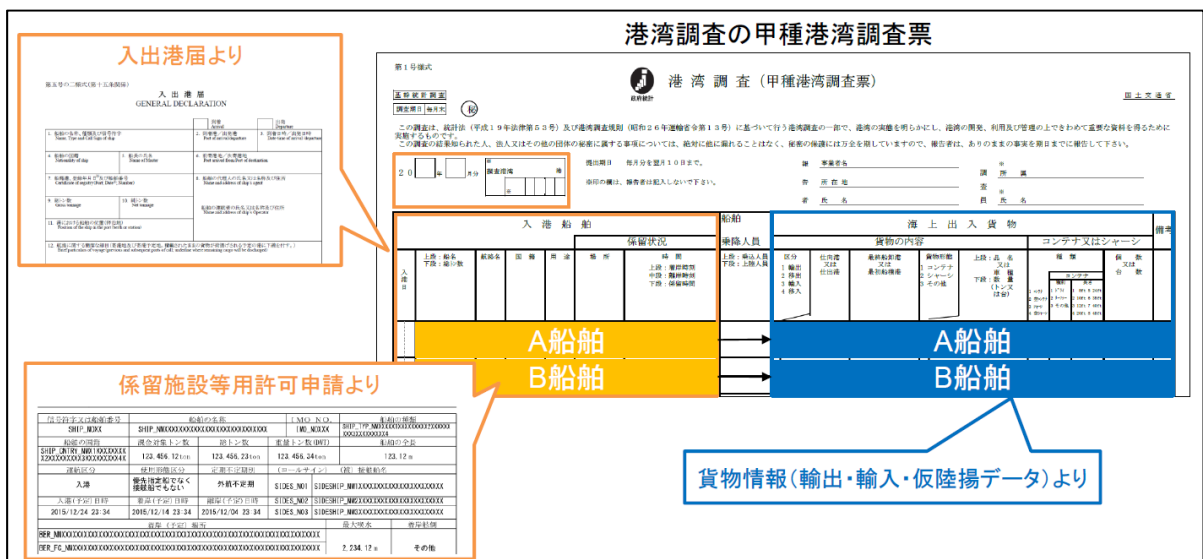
港湾調査の甲種港湾調査票

入出港届より

第五号の二様式(第十五条関係)

入 出 港 届
GENERAL DECLARATION

1. 船舶の名称、種類及び信号符字
Name, Type and Call Sign of ship

3. 船籍港
Nationality of ship

4. 船長の氏名
Name of Master

5. 前寄港地・仕出港
Port arrived from/Port of destination

7. 船籍証書(種類、番号、発給年月日、発給地)
Certificate of registry

8. 船舶代理店の名称及び住所
Name and address of ship's agent

9. 総トン数
Gross tonnage

10. 純トン数
Net tonnage

11. 係留場所
Position of the ship in the port

12. 航海の概要
Brief particulars of voyage

第1号様式

基幹統計調査

調査期日 毎月末

秘

港 湾 調 査(甲種港湾調査票)

国土交通省

この調査は、統計法(平成19年法律第53号)及び港湾調査規則(昭和26年運輸省令第13号)に基づいて行う港湾調査の一部で、港湾の実態を明らかにし、港湾の開発、利用及び管理の上できわめて重要な資料を得るために実施するものです。

この調査の結果知られた人、法人又はその他の団体の秘密に属する事項については、絶対に他に漏れることはなく、秘密の保護には万全を期していますので、報告者は、ありのままの事実を期日までに報告して下さい。

20 年 月分

調査港湾

提出期日 毎月分を翌月10日まで。

※印の欄は、報告者は記入しないで下さい。

報 事業者名

告 所在地

者 氏 名

調 所 属

査

員 氏 名

入 港 船 舶

係留状況

船舶

乗降人員

海 上 出 入 貨 物

貨物の内容

コンテナ又はシャーシ

備考

入港日

上段:船名 下段:総トン数

航路名

国 籍

用 途

場 所

時 間 上段:着岸時間 中段:離岸時間 下段:係留時間

上段:乗込人員 下段:上陸人員

区分 1 輸出 2 移出 3 輸入 4 移入

仕向港又は仕出港

最終船卸港又は最初船積港

貨物形態 1 コンテナ 2 シャーシ 3 その他

上段:品名 下段:重量(トン)

種類

個数又は台数

A船舶

B船舶

A船舶

B船舶

係留施設等用許可申請より

| 信号符字又は船舶番号 | 船舶の名称 | | IMO-NO. | 船舶の種類 |
|---|---|---|---|---|
| SHIP_NOXX | SHIP_NMXXXXXXXXXXXXXXXXXXXX | | IMO_NOXXX | SHIP_TYP_NMXXXXXXXXXXXXXXXXXXXXXX |
| 船籍の国籍 | 総合計量トン数 | 純トン数 | 載貨重量トン数(DWT) | 船舶の全長 |
| SHIP_CNTRY_NMXXXXXXXXXXXX | 123,456.12ton | 123,456.23ton | 123,456.34ton | 123.12m |
| 運航区分 | 接岸船区分 | 定期不定期別 | (コールサイン) | (前)接続船名 |
| 入港 | 優先指定船でなく接岸船でもない | 外航不定期 | SIDES_NO1 | SIDESHIP_NMXXXXXXXXXXXXXXXX |
| 入港(予定)日時 | 着岸(予定)日時 | 離岸(予定)日時 | SIDES_NO2 | SIDESHIP_NMXXXXXXXXXXXXXXXX |
| 2015/12/24 23:34 | 2015/12/14 23:34 | 2015/12/04 23:34 | SIDES_NO3 | SIDESHIP_NMXXXXXXXXXXXXXXXX |
| 着岸(予定)施設 | | | 最大喫水 | 着岸船側 |
| BER_NMXXXXXXXXXXXXXXXXXXXXXXXXXX | | | | |
| BER_FC_NMXXXXXXXXXXXXXXXXXXXXXXXXXX | | | 2,234.12m | その他 |

貨物情報(輸出・輸入・仮陸揚データ)より